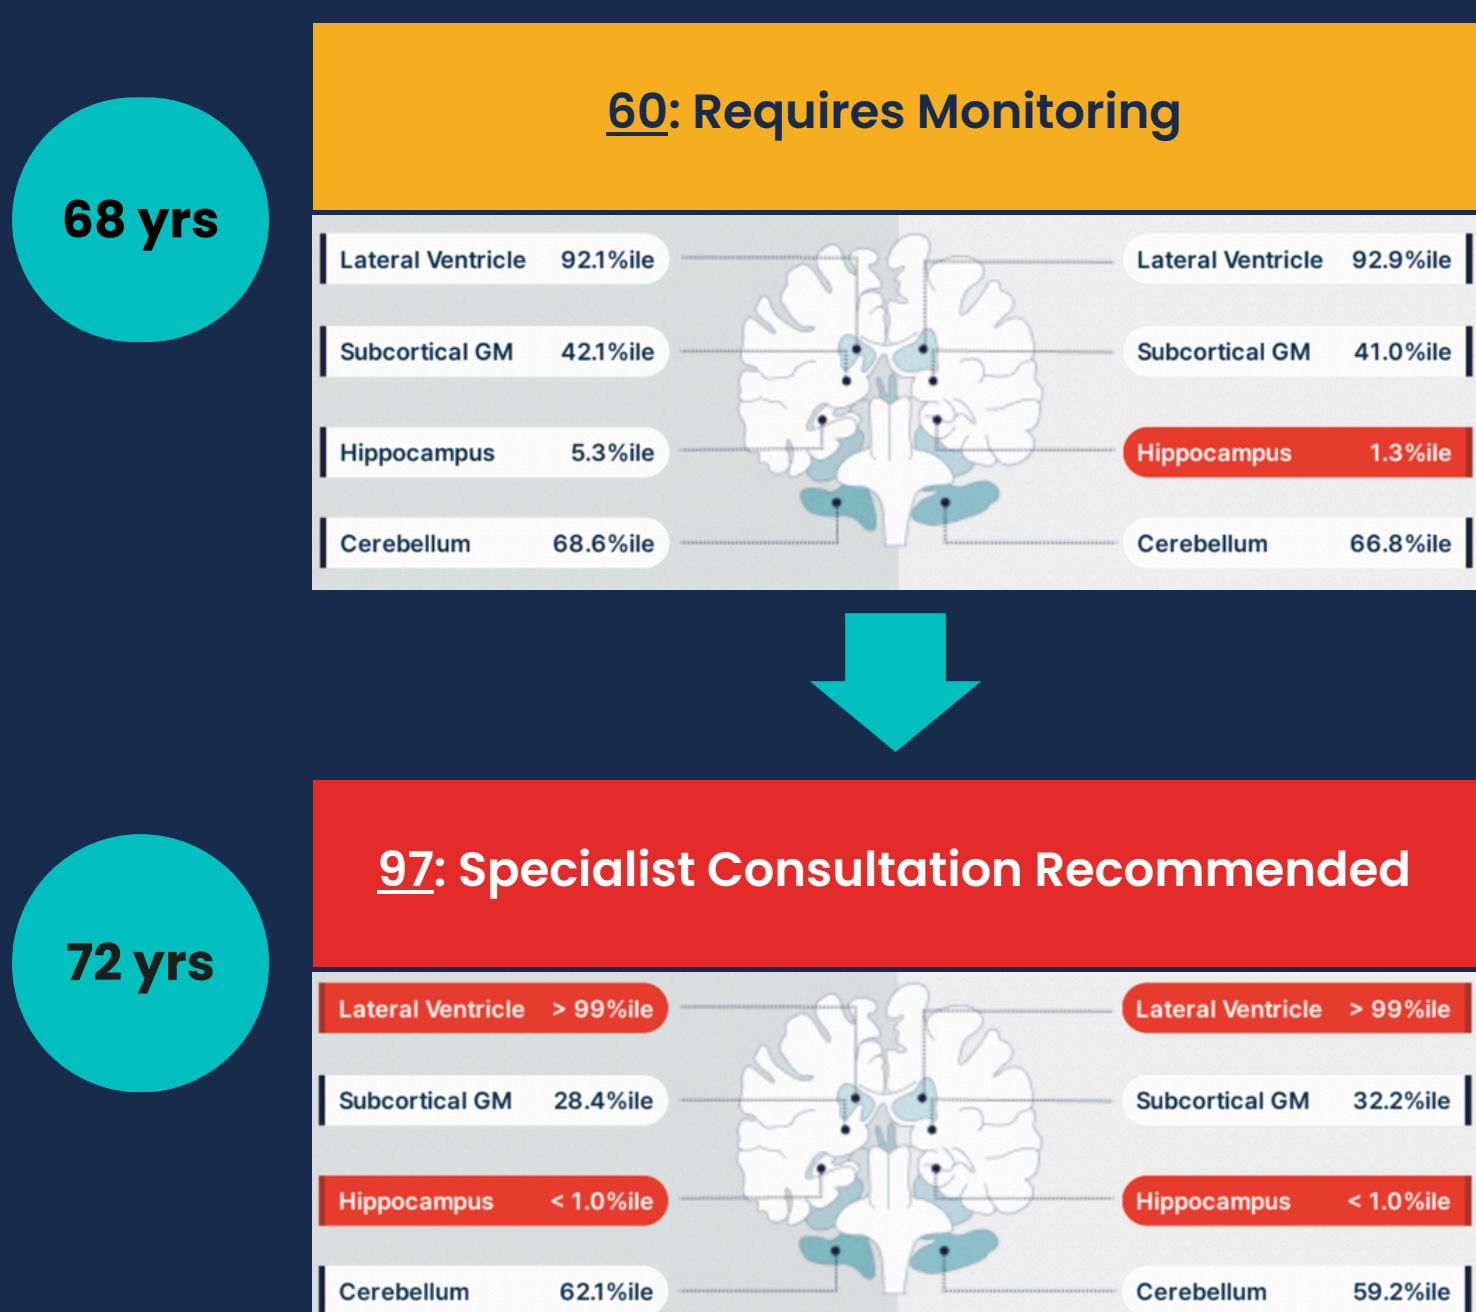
68 yrs

60: Requires Monitoring

Lateral Ventricle 92.1%ile
Subcortical GM 42.1%ile
Hippocampus 5.3%ile
Cerebellum 68.6%ile

Lateral Ventricle 92.9%ile
Subcortical GM 41.0%ile
Hippocampus 1.3%ile
Cerebellum 66.8%ile

72 yrs

97: Specialist Consultation Recommended

Lateral Ventricle > 99%ile
Subcortical GM 28.4%ile
Hippocampus < 1.0%ile
Cerebellum 62.1%ile

Lateral Ventricle > 99%ile
Subcortical GM 32.2%ile
Hippocampus < 1.0%ile
Cerebellum 59.2%ile